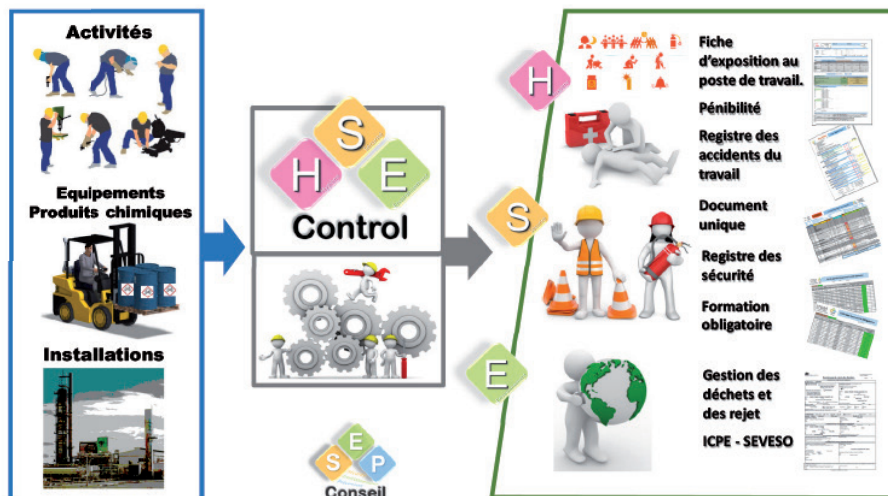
Activités

Equipements
Produits chimiques

Installations

H
S
E
Control

S
E
P
Conseil

H

Fiche d'exposition au poste de travail.

Pénibilité

Registre des accidents du travail

S

Document unique

Registre des sécurité

Formation obligatoire

E

Gestion des déchets et des rejet

ICPE - SEVESO